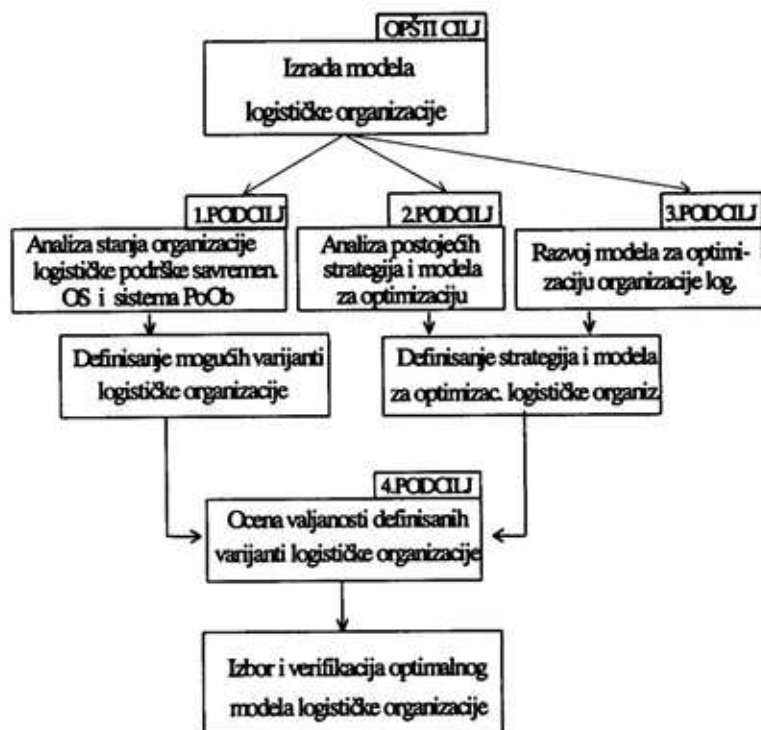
OPŠTI CILJ

Izrada modela logističke organizacije

1.PODCILJ

Analiza stanja organizacije logističke podrške savremen. OS i sistema PoOb

2.PODCILJ

Analiza postojećih strategija i modela za optimizaciju

3.PODCILJ

Razvoj modela za optimizaciju organizacije log.

Definisanje mogućih varijanti logističke organizacije

Definisanje strategija i modela za optimizac. logističke organiz

4.PODCILJ

Ocena valjanosti definisanih varijanti logističke organizacije

Izbor i verifikacija optimalnog modela logističke organizacije